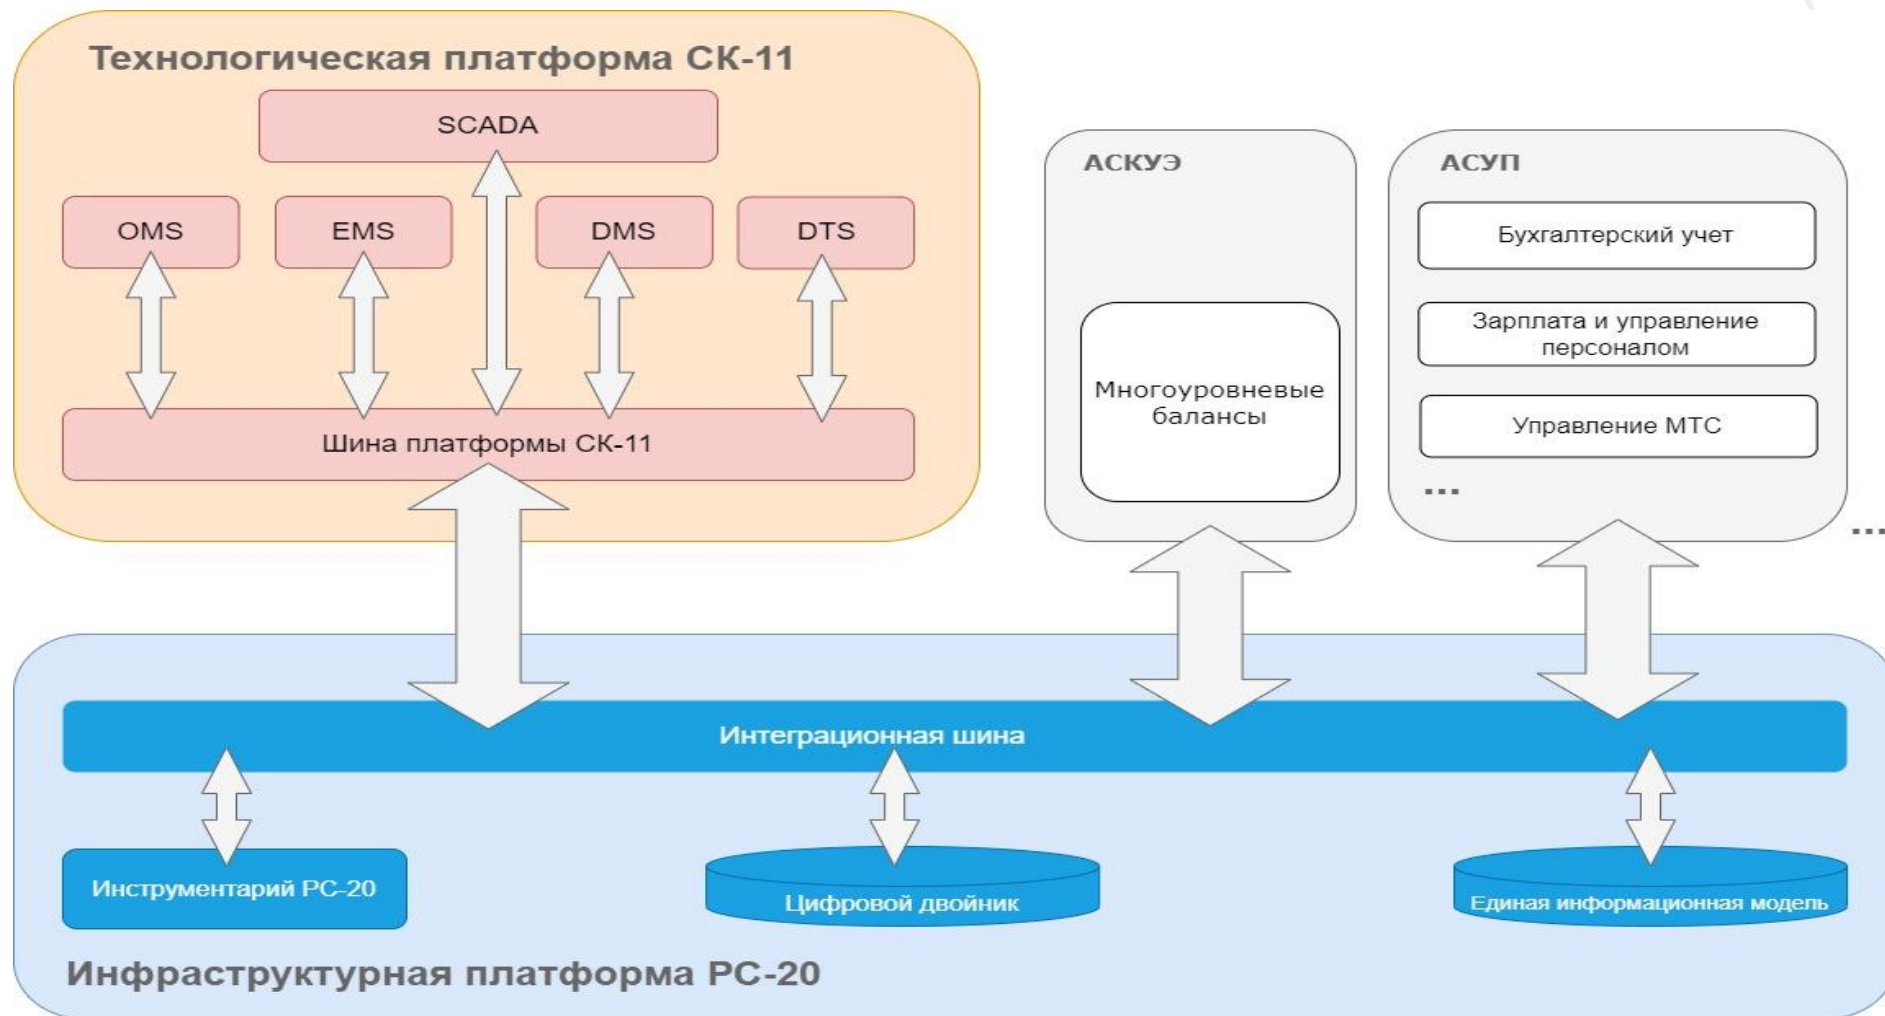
Технологическая платформа СК-11

SCADA

OMS

EMS

DMS

DTS

Шина платформы СК-11

АСКУЭ

Многоуровневые балансы

АСУП

Бухгалтерский учет

Зарплата и управление персоналом

Управление МТС

...

...

Интеграционная шина

Инструментарий РС-20

Цифровой двойник

Единая информационная модель

Инфраструктурная платформа РС-20